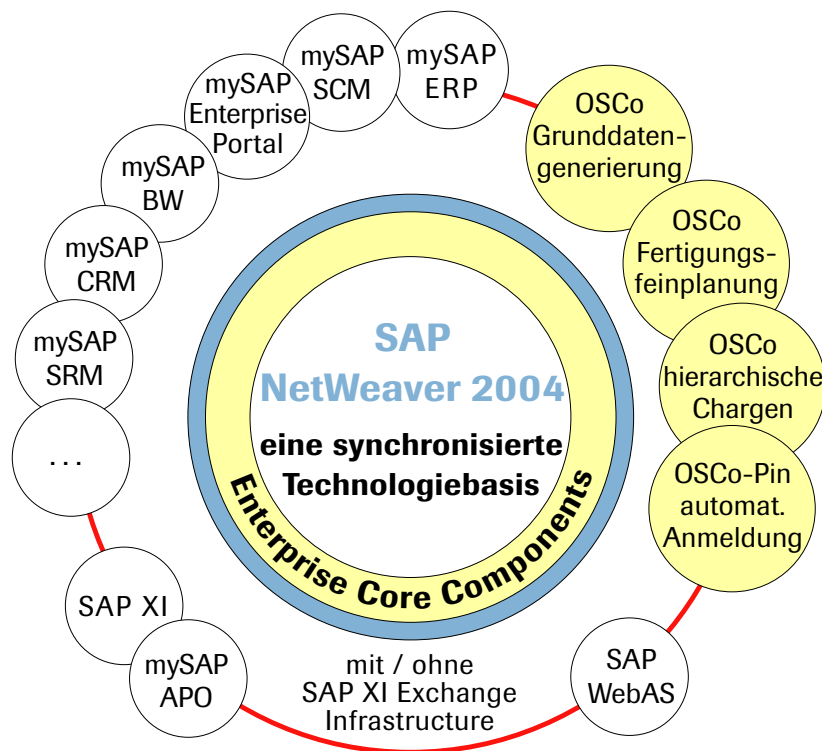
mySAP SCM

mySAP ERP

mySAP Enterprise Portal

mySAP BW

mySAP CRM

mySAP SRM

...

SAP XI

mySAP APO

OSCo Grunddatengenerierung

OSCo Fertigungsfeinplanung

OSCo hierarchische Chargen

OSCo-Pin automat. Anmeldung

SAP WebAS

SAP NetWeaver 2004

eine synchronisierte Technologiebasis

Enterprise Core Components

mit / ohne SAP XI Exchange Infrastructure